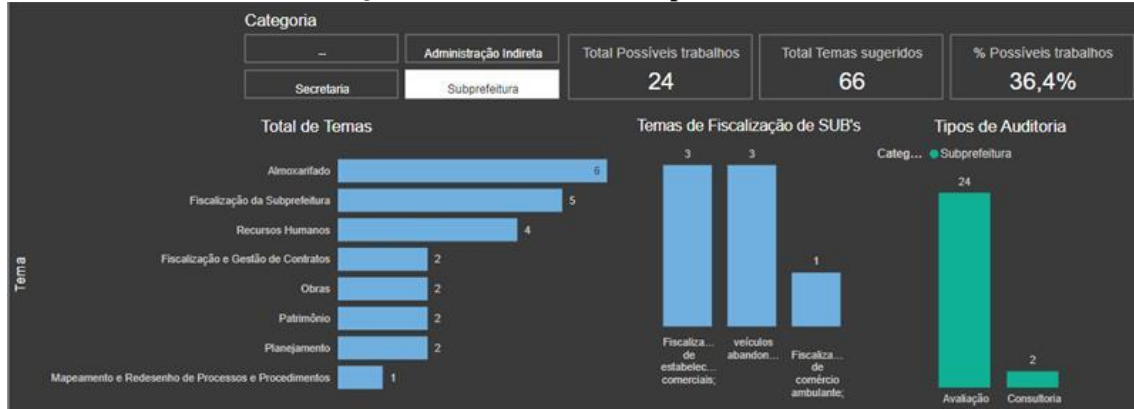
Categoria

--

Administração Indireta

Secretaria

Subprefeitura

Total Possíveis trabalhos
24

Total Temas sugeridos
66

% Possíveis trabalhos
36,4%

Total de Temas

Tema

Almoxarifado 6
Fiscalização da Subprefeitura 5
Recursos Humanos 4
Fiscalização e Gestão de Contratos 2
Obras 2
Patrimônio 2
Planejamento 2
Mapeamento e Redesenho de Processos e Procedimentos 1

Temas de Fiscalização de SUB's

3 3 1

Fiscaliza... de estabelec... comerciais;
veículos abandon...
Fiscaliza... de comércio ambulante;

Tipos de Auditoria

Categ... Subprefeitura

24
2

Avaliação
Consultoria